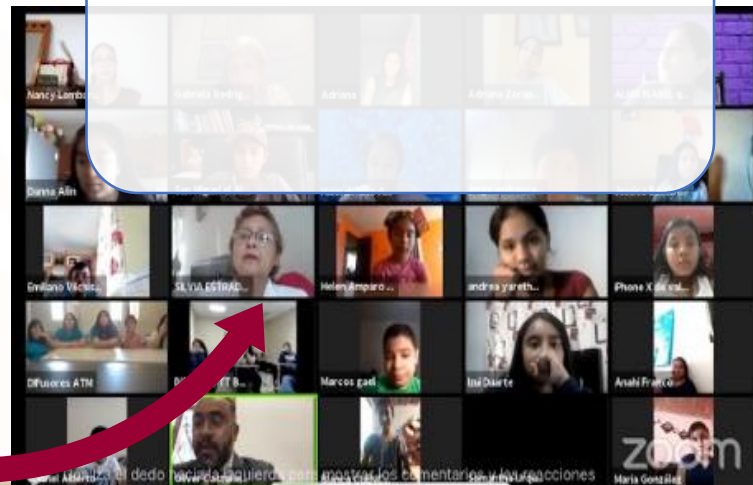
Nancy Lomb
Gabriela Rodrig
Adriana
Adriana Zarate
ALMA ISABEL
Danna Alin
Emiliano Vásqu
SILVIA ESTRAD...
Helen Amparo ...
andrea yareth...
Phone X de val...
Difusores ATN
Marcos gael
Itzi Duarte
Anahi Franco
Oliver Gonzalez
Maria Gonzalez
zoom
el dedo hacia la izquierda para mostrar los comentarios y las reacciones